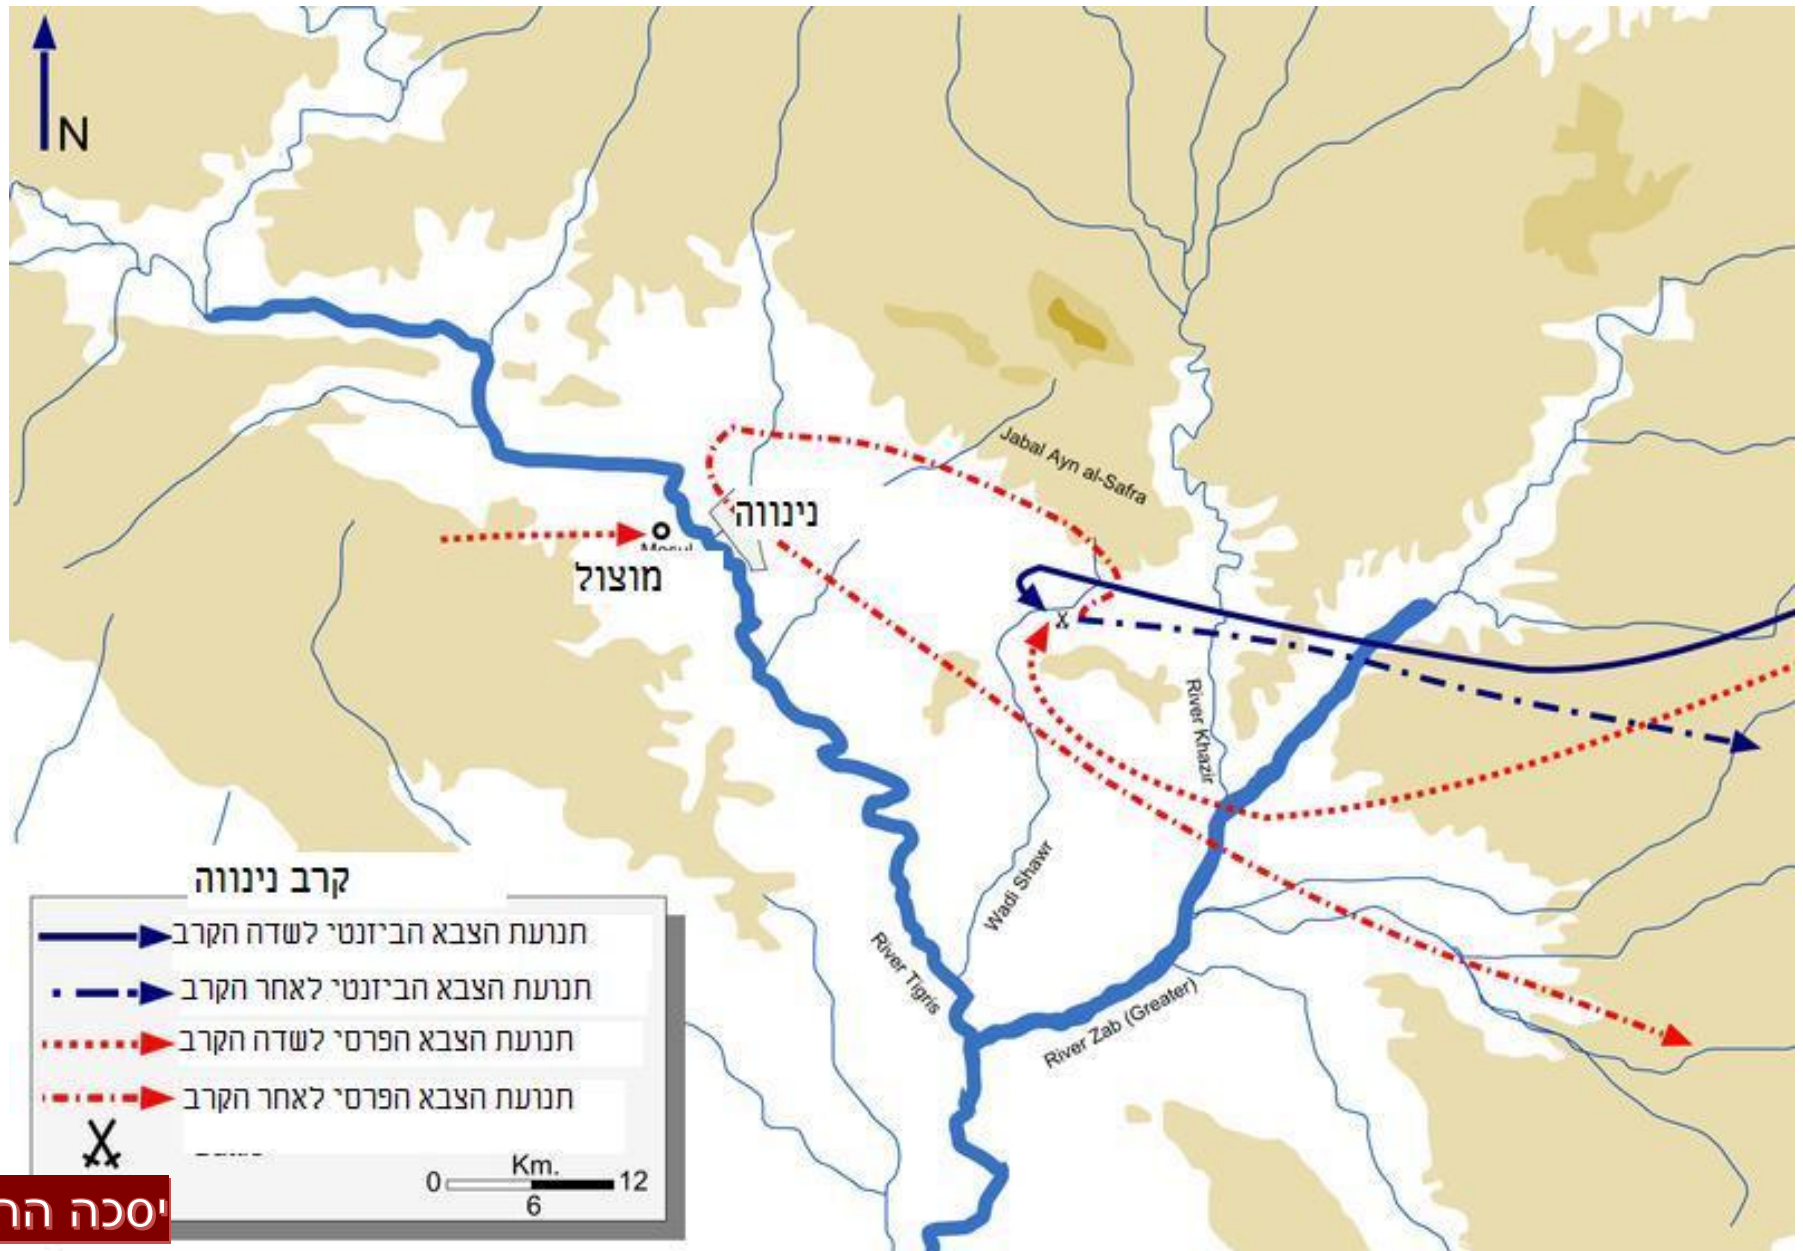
N

Jabal Ayn al-Safra

נינווה

Mosul

מוצול

River Khazir

Wadi Shawr

River Tigris

River Zab (Greater)

קרב נינווה

תנועת הצבא הביזנטי לשדה הקרב

תנועת הצבא הביזנטי לאחר הקרב

תנועת הצבא הפרסי לשדה הקרב

תנועת הצבא הפרסי לאחר הקרב

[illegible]

Km.

0

6

12

יסכה הר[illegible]